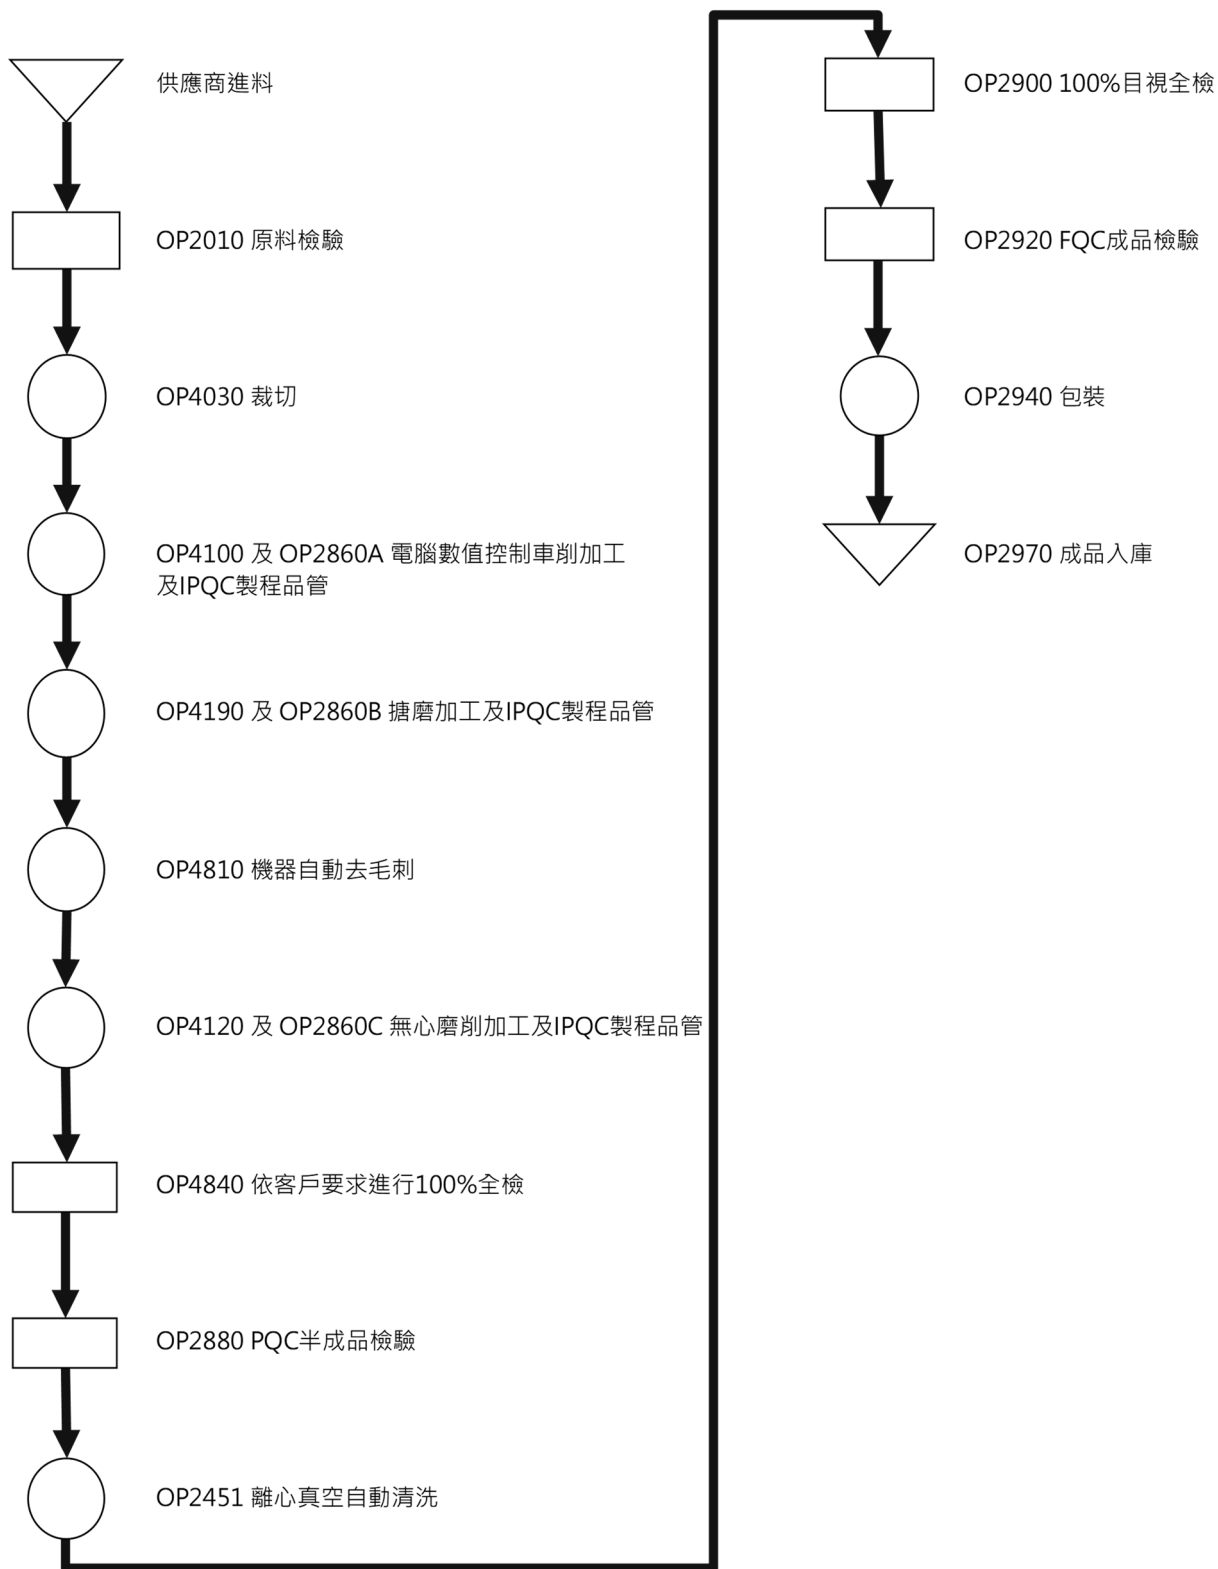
供應商進料

OP2010 原料檢驗

OP4030 裁切

OP4100 及 OP2860A 電腦數值控制車削加工及IPQC製程品管

OP4190 及 OP2860B 搪磨加工及IPQC製程品管

OP4810 機器自動去毛刺

OP4120 及 OP2860C 無心磨削加工及IPQC製程品管

OP4840 依客戶要求進行100%全檢

OP2880 PQC半成品檢驗

OP2451 離心真空自動清洗

OP2900 100%目視全檢

OP2920 FQC成品檢驗

OP2940 包裝

OP2970 成品入庫